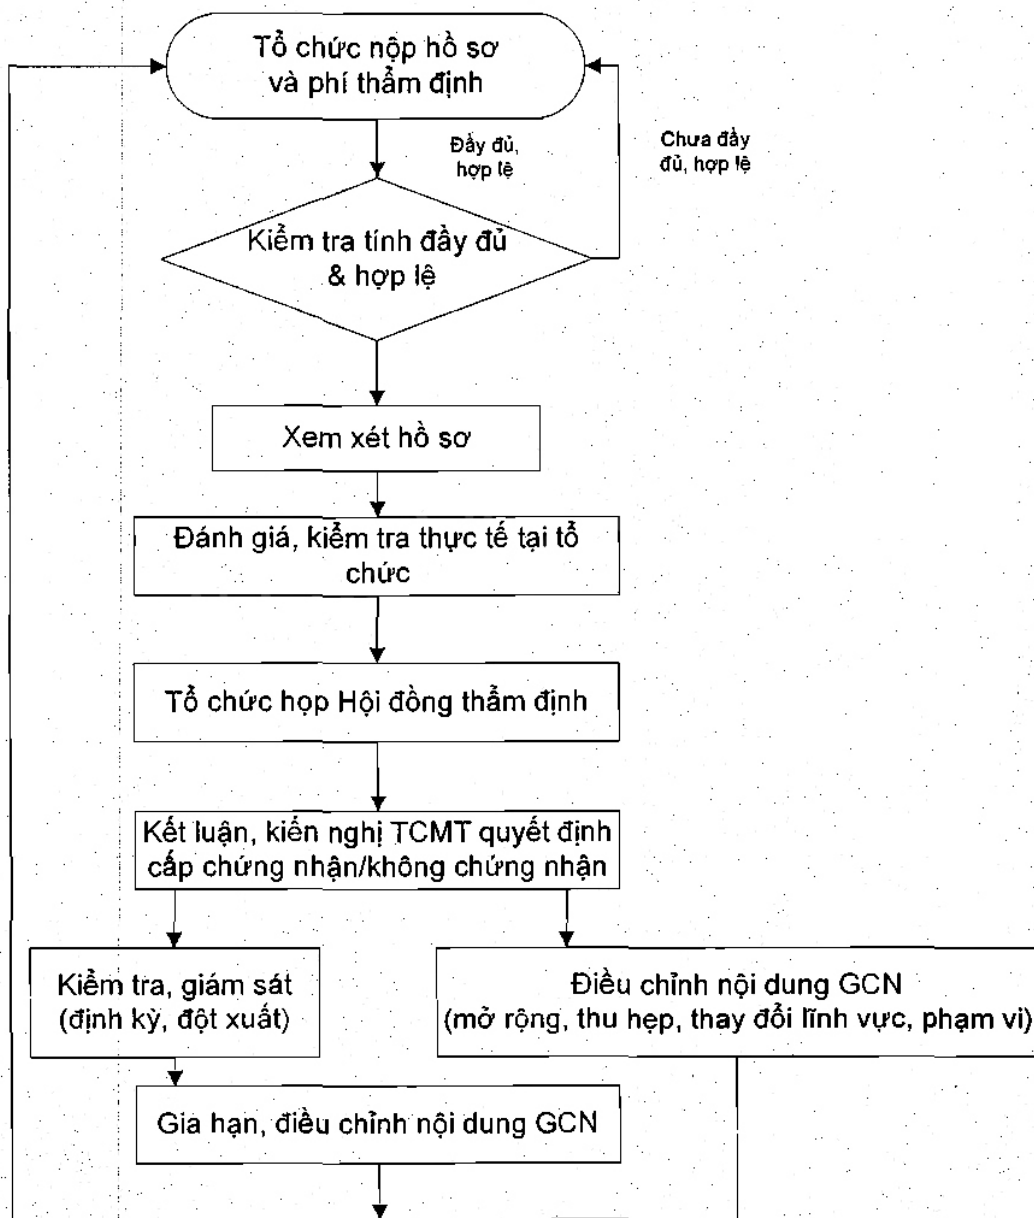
Tổ chức nộp hồ sơ và phí thẩm định

Đầy đủ, hợp lệ

Chưa đầy đủ, hợp lệ

Kiểm tra tính đầy đủ & hợp lệ

Xem xét hồ sơ

Đánh giá, kiểm tra thực tế tại tổ chức

Tổ chức họp Hội đồng thẩm định

Kết luận, kiến nghị TCMT quyết định cấp chứng nhận/không chứng nhận

Kiểm tra, giám sát (định kỳ, đột xuất)

Điều chỉnh nội dung GCN (mở rộng, thu hẹp, thay đổi lĩnh vực, phạm vi)

Gia hạn, điều chỉnh nội dung GCN